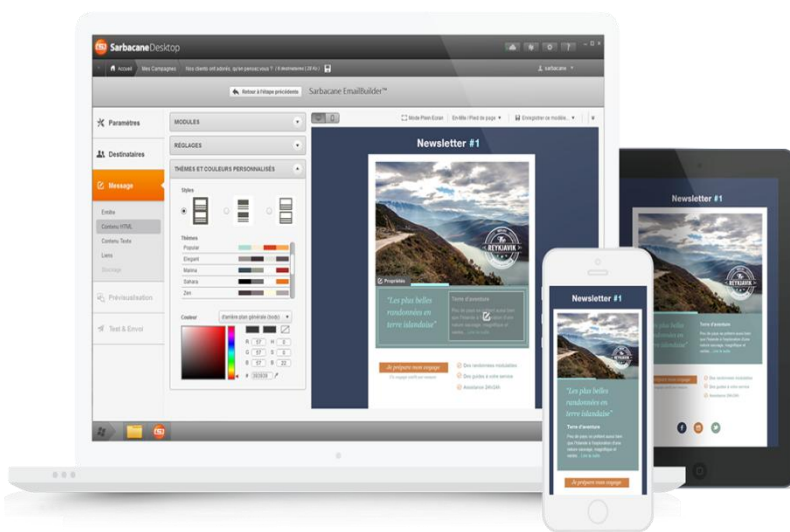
SarbacaneDesktop

Accueil Mes Campagnes Nos clients ont adoré, qu'en pensez-vous ? (4 destinataires | 28 Ko)

sarbacane

Retour à l'étape précédente Sarbacane EmailBuilder™

Paramètres

Destinataires

Message

Entête
Contenu HTML
Contenu Texte
Liens
Stockage

Prévisualisation

Test & Envoi

MODULES

RÉGLAGES

THÈMES ET COULEURS PERSONNALISÉS

Styles

Thèmes
Popular
Elegant
Marina
Sahara
Zen

Couleur

R 57 H 0
G 57 S 0
B 57 B 22

# 393939

Mode Plein Ecran En-tête / Pied de page Enregistrer ce modèle...

Newsletter #1

REYKJAVIK

"Les plus belles randonnées en terre islandaise"

Terre d'aventure

Je prépare mon voyage

Des randonnées inoubliables
Des guides à votre service
Assistance 24h/24h

Newsletter #1

REYKJAVIK

"Les plus belles randonnées en terre islandaise"

Terre d'aventure

Je prépare mon voyage

Newsletter #1

REYKJAVIK

Terre d'aventure

Je prépare mon voyage